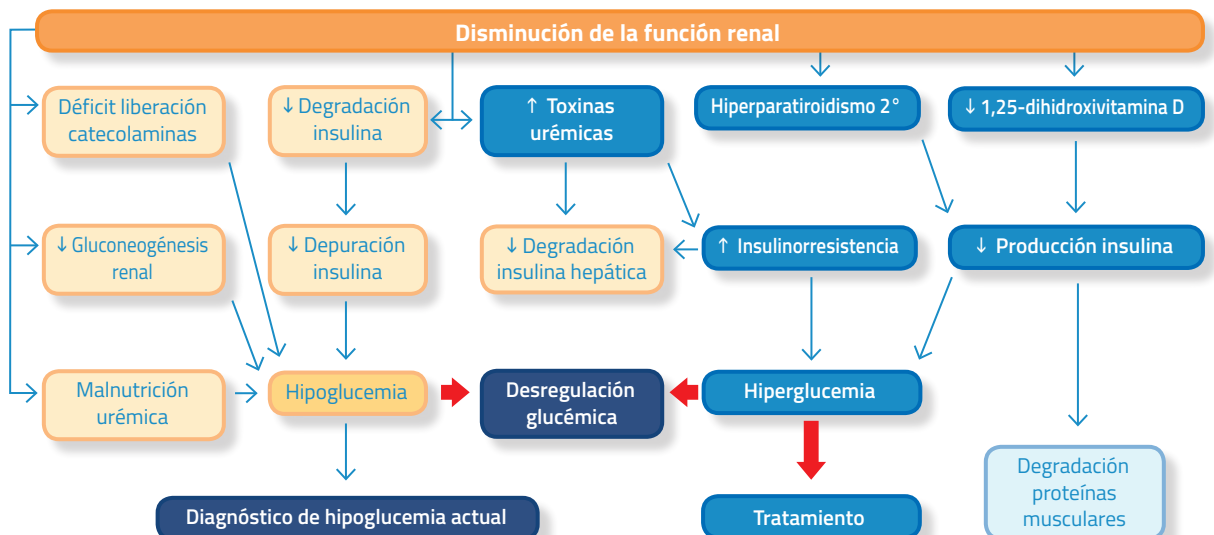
Disminución de la función renal

Déficit liberación catecolaminas

↓ Degradación insulina

↑ Toxinas urémicas

Hiperparatiroidismo 2°

↓ 1,25-dihidroxivitamina D

↓ Gluconeogénesis renal

↓ Depuración insulina

↓ Degradación insulina hepática

↑ Insulinorresistencia

↓ Producción insulina

Malnutrición urémica

Hipoglucemia

Desregulación glucémica

Hiperglucemia

Diagnóstico de hipoglucemia actual

Tratamiento

Degradación proteínas musculares